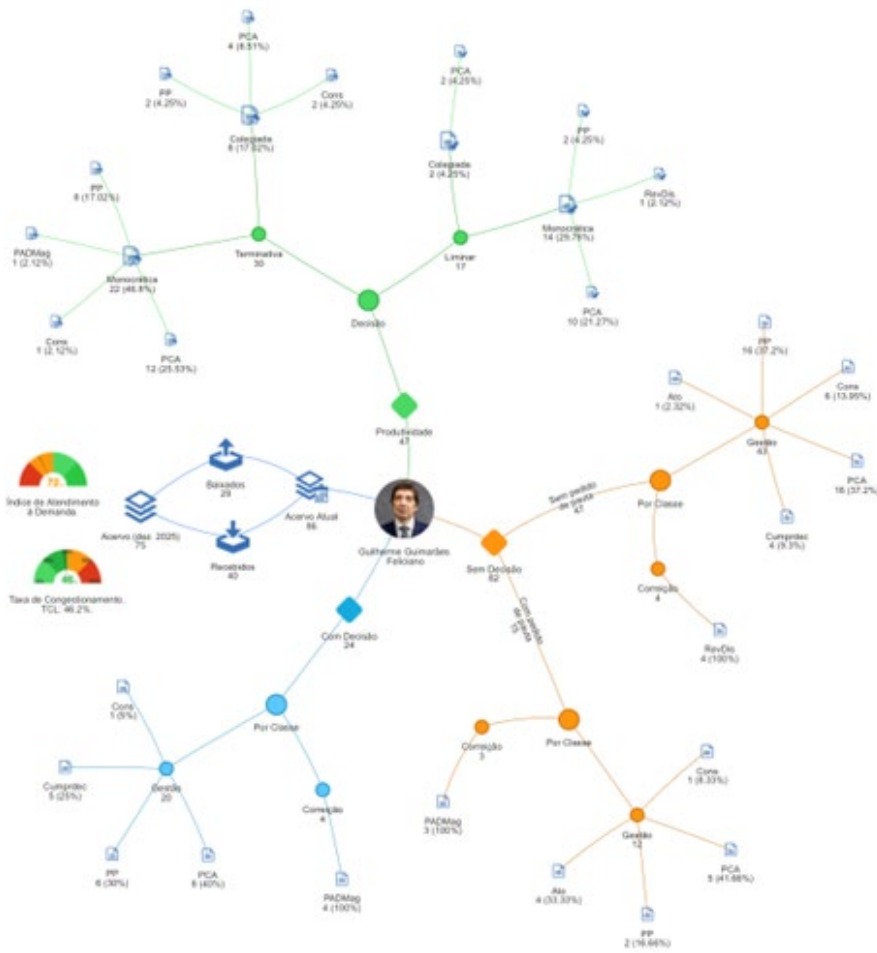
PCA
4 (8.51%)

PP
2 (4.25%)

Cons
2 (4.25%)

Colegiada
8 (17.02%)

PCA
2 (4.25%)

Colegiada
2 (4.25%)

PP
2 (4.25%)

RevDis
1 (2.12%)

Monocrática
14 (29.78%)

PP
8 (17.02%)

PADMag
1 (2.12%)

Monocrática
22 (46.8%)

Terminativa
30

Liminar
17

Cons
1 (2.12%)

PCA
12 (25.53%)

Decisão

PCA
10 (21.27%)

PP
16 (37.2%)

Ato
1 (2.32%)

Cons
6 (13.95%)

Gestão
43

PCA
16 (37.2%)

Produtividade
47

72
Índice de Atendimento à Demanda

Baixados
28

Acervo (dez. 2025)
75

Acervo Atual
86

Guilherme Guimarães Feliciano

Sem pedido de pauta
47

Por Classe

Cumprdec
4 (9.3%)

Recebidos
40

46
Taxa de Congestionamento. TCL: 46.2%.

Sem Decisão
62

Correição
4

RevDis
4 (100%)

Com Decisão
24

Com pedido de pauta
15

Cons
1 (5%)

Por Classe

Cumprdec
5 (25%)

Gestão
20

Correição
4

PP
6 (30%)

PCA
8 (40%)

PADMag
4 (100%)

Correição
3

Por Classe

PADMag
3 (100%)

Cons
1 (8.33%)

Gestão
12

Ato
4 (33.33%)

PCA
5 (41.66%)

PP
2 (16.66%)